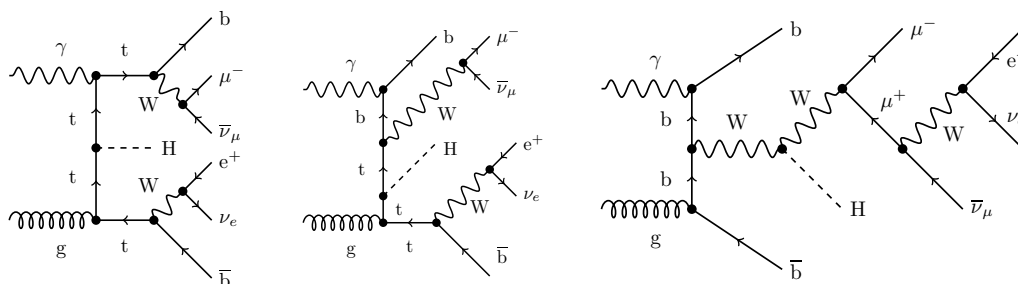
$\gamma$ t b W $\mu^-$ $\overline{\nu}_\mu$ t H t W $e^+$ $\nu_e$ g t $\overline{b}$

$\gamma$ b $\mu^-$ $\overline{\nu}_\mu$ W b H t $e^+$ W $\nu_e$ g t $\overline{b}$

$\gamma$ b $\mu^-$ W b W $\mu^+$ e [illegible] $\nu$ W b H g $\overline{\nu}_\mu$ $\overline{b}$